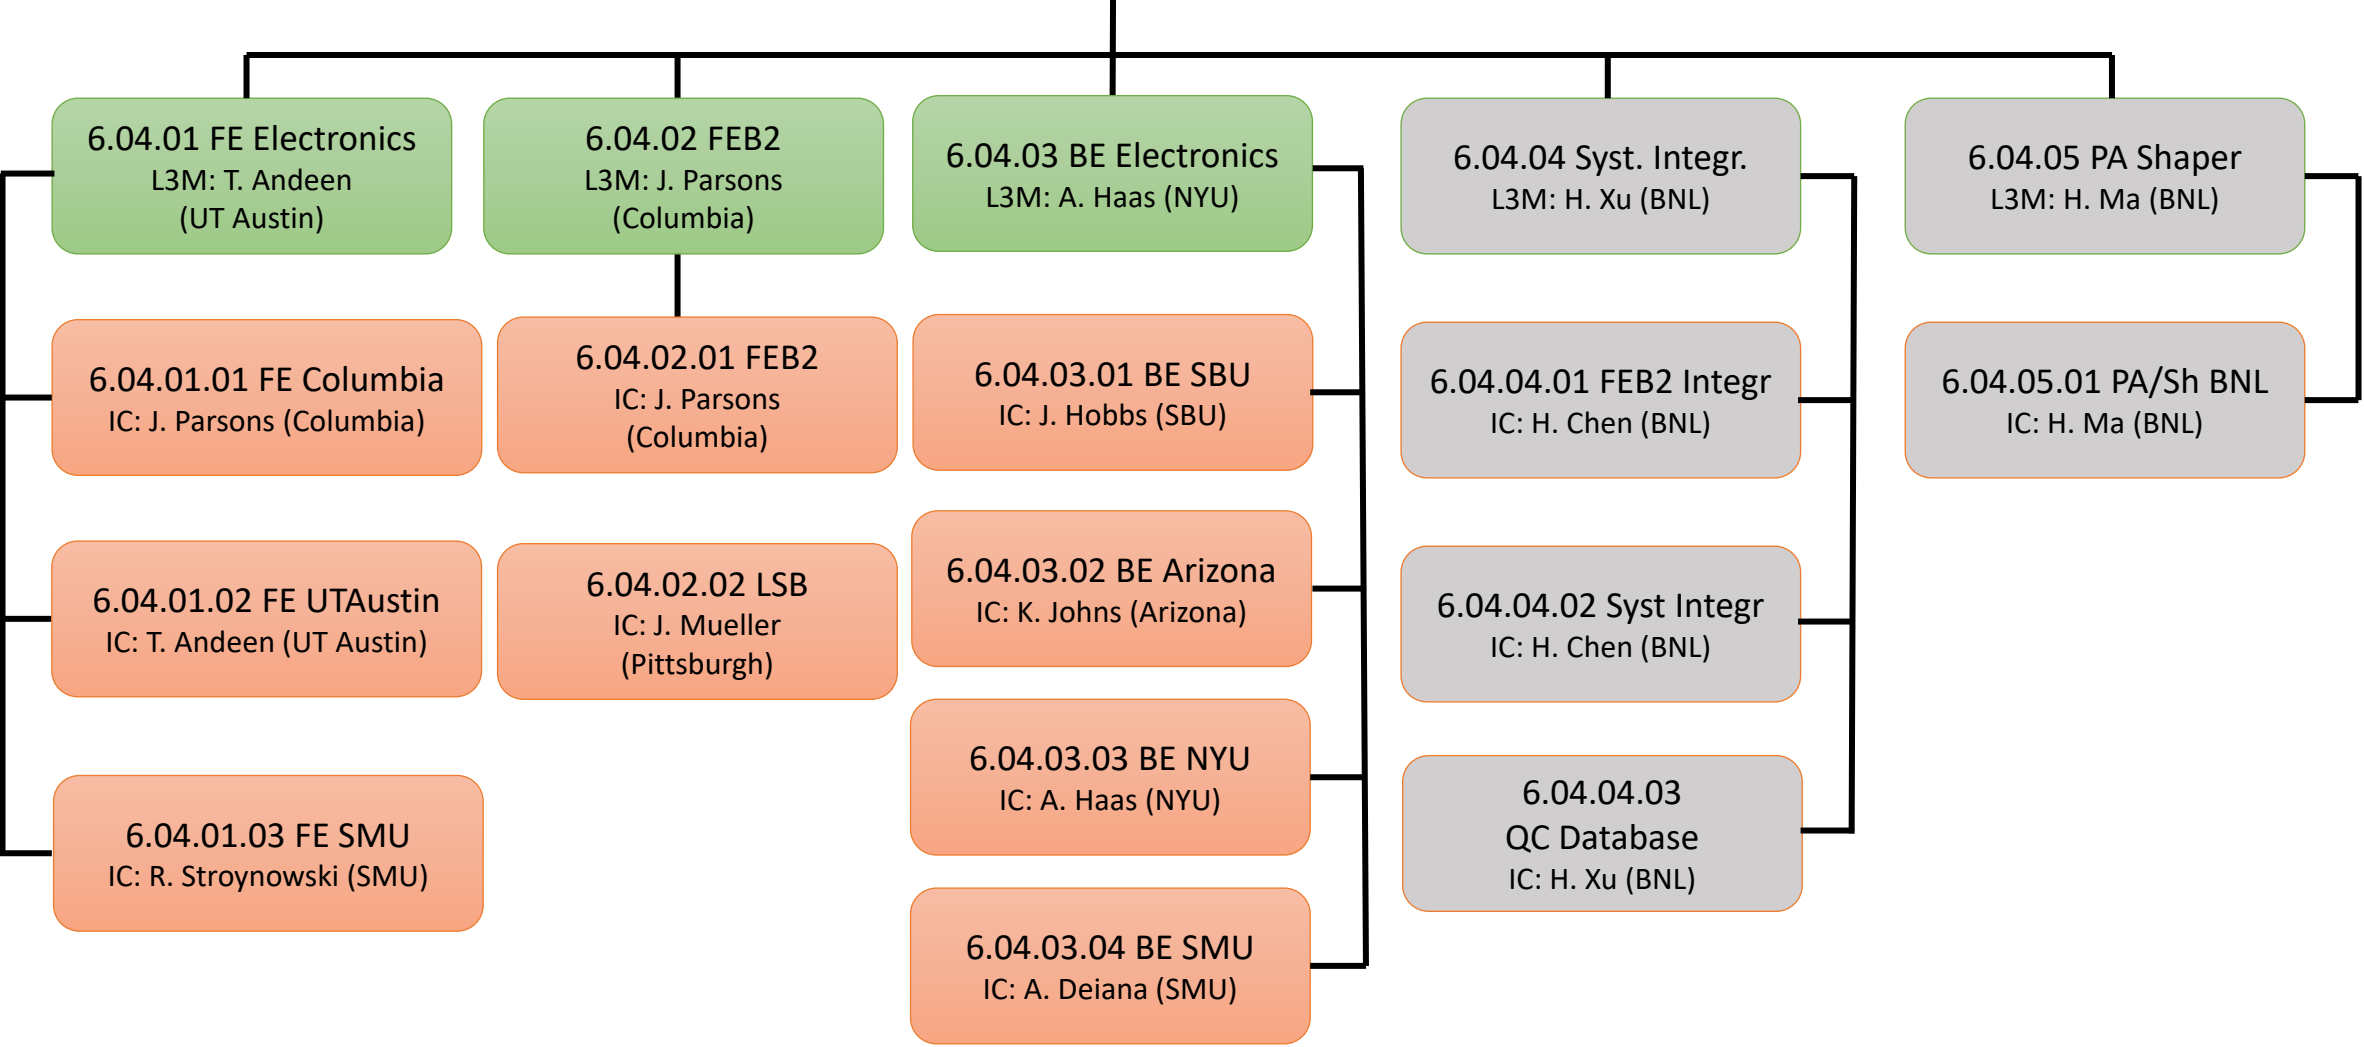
6.04.01 FE Electronics
L3M: T. Andeen
(UT Austin)

6.04.02 FEB2
L3M: J. Parsons
(Columbia)

6.04.03 BE Electronics
L3M: A. Haas (NYU)

6.04.04 Syst. Integr.
L3M: H. Xu (BNL)

6.04.05 PA Shaper
L3M: H. Ma (BNL)

6.04.01.01 FE Columbia
IC: J. Parsons (Columbia)

6.04.01.02 FE UTAustin
IC: T. Andeen (UT Austin)

6.04.01.03 FE SMU
IC: R. Stroynowski (SMU)

6.04.02.01 FEB2
IC: J. Parsons
(Columbia)

6.04.02.02 LSB
IC: J. Mueller
(Pittsburgh)

6.04.03.01 BE SBU
IC: J. Hobbs (SBU)

6.04.03.02 BE Arizona
IC: K. Johns (Arizona)

6.04.03.03 BE NYU
IC: A. Haas (NYU)

6.04.03.04 BE SMU
IC: A. Deiana (SMU)

6.04.04.01 FEB2 Integr
IC: H. Chen (BNL)

6.04.04.02 Syst Integr
IC: H. Chen (BNL)

6.04.04.03
QC Database
IC: H. Xu (BNL)

6.04.05.01 PA/Sh BNL
IC: H. Ma (BNL)